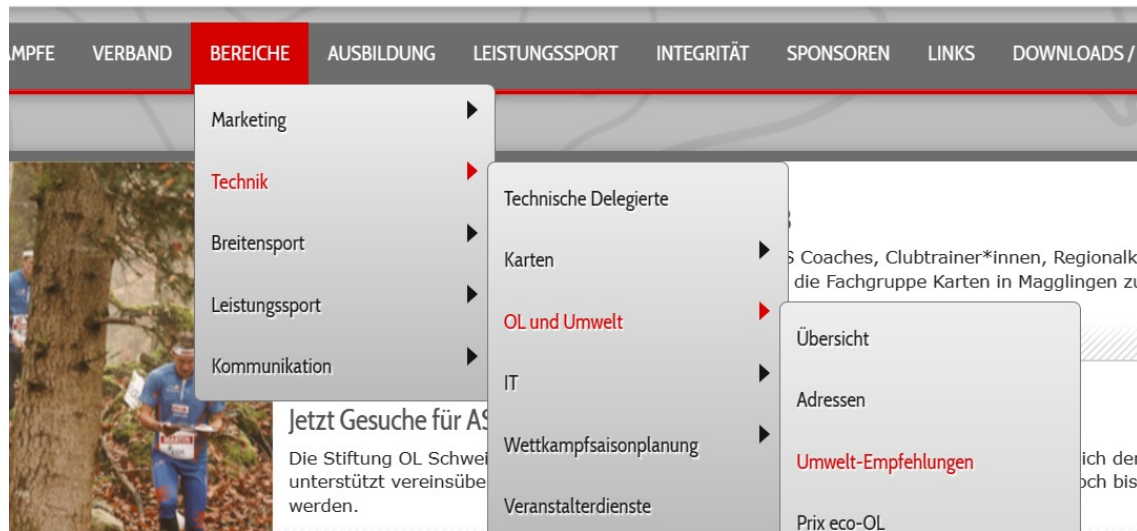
MPFE VERBAND BEREICHE AUSBILDUNG LEISTUNGSSPORT INTEGRITÄT SPONSOREN LINKS DOWNLOADS /

Marketing
Technik
Breitensport
Leistungssport
Kommunikation

Technische Delegierte
Karten
OL und Umwelt
IT
Wettkampfsaisonplanung
Veranstalterdienste

Übersicht
Adressen
Umwelt-Empfehlungen
Prix eco-OL

S Coaches, Clubtrainer*innen, Regionalk
die Fachgruppe Karten in Magglingen zu

Jetzt Gesuche für AS
Die Stiftung OL Schwei ich der
unterstützt vereinsübe och bis
werden.